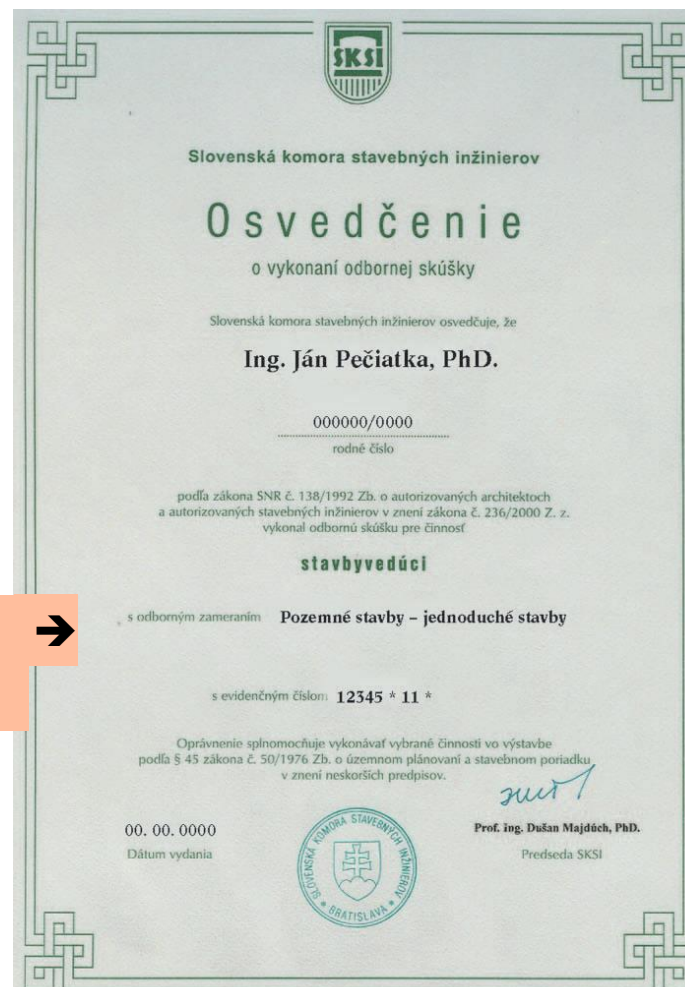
SKSI

Slovenská komora stavebných inžinierov

Osvedčenie

o vykonaní odbornej skúšky

Slovenská komora stavebných inžinierov osvedčuje, že

Ing. Ján Pečiatka, PhD.

000000/0000
rodné číslo

podľa zákona SNR č. 138/1992 Zb. o autorizovaných architektoch a autorizovaných stavebných inžinieroch v znení zákona č. 236/2000 Z. z. vykonal odbornú skúšku pre činnosť

stavbyvedúci

➔

s odborným zameraním Pozemné stavby – jednoduché stavby

s evidenčným číslom 12345 * 11 *

Oprávnenie splnomocňuje vykonávať vybrané činnosti vo výstavbe podľa § 45 zákona č. 50/1976 Zb. o územnom plánovaní a stavebnom poriadku v znení neskorších predpisov.

00. 00. 0000
Dátum vydania

SLOVENSKÁ KOMORA STAVEBNÝCH INŽINIEROV BRATISLAVA

Prof. Ing. Dušan Majdúch, PhD.
Predseda SKSI